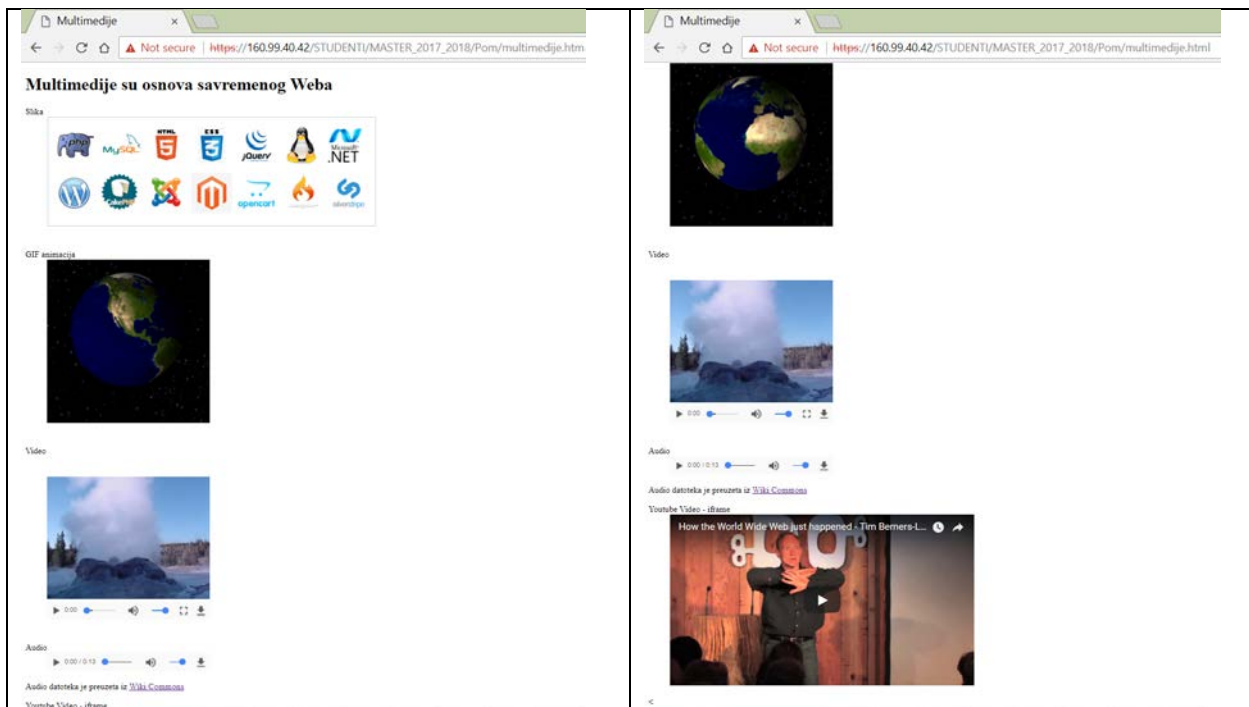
Multimedije ×

Not secure | https://160.99.40.42/STUDENTI/MASTER_2017_2018/Pom/multimedije.htm

Multimedije su osnova savremenog Weba

Slika

php MySQL HTML 5 CSS 3 jQuery Microsoft .NET

opencart

GIF animacija

Video

0:00

Audio

0:00 / 0:13

Audio datoteka je preuzeta iz Wiki Commons

Youtube Video - iframe

Multimedije ×

Not secure | https://160.99.40.42/STUDENTI/MASTER_2017_2018/Pom/multimedije.html

Video

0:00

Audio

0:00 / 0:13

Audio datoteka je preuzeta iz Wiki Commons

Youtube Video - iframe

How the World Wide Web just happened - Tim Berners-L...

<